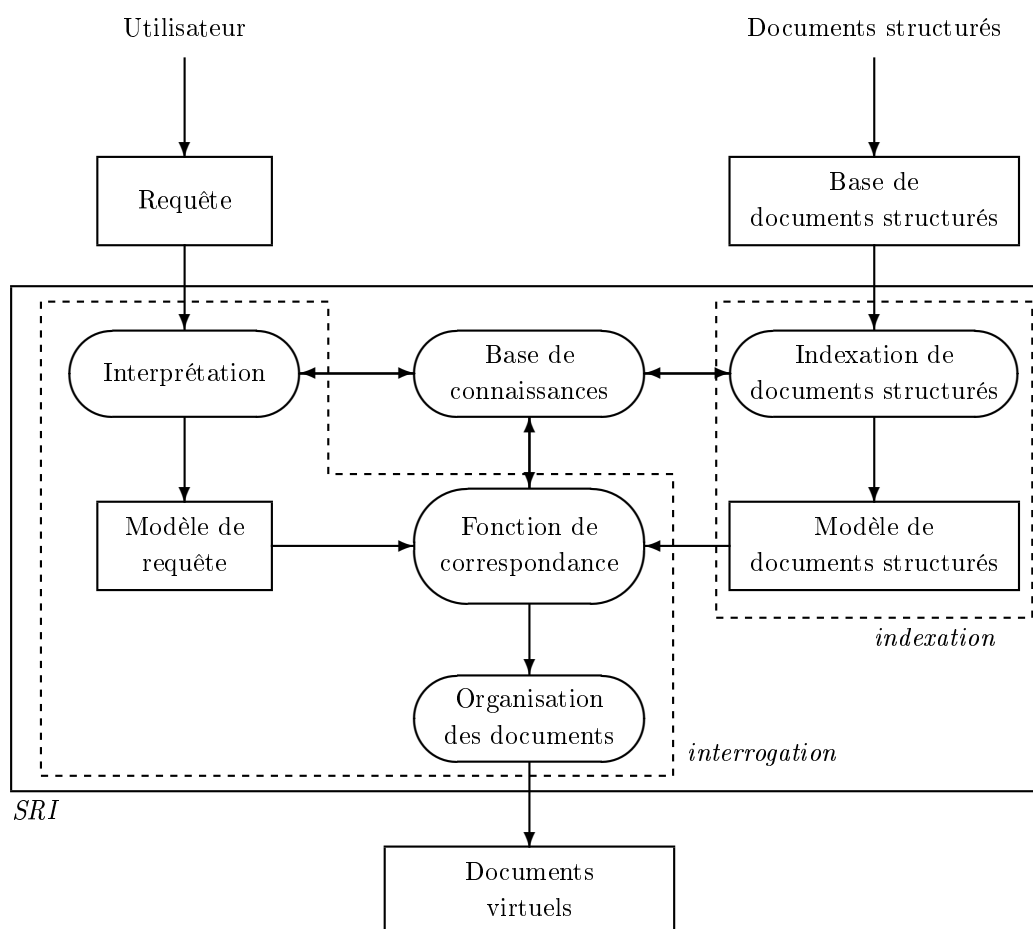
Utilisateur

Documents structurés

Requête

Base de documents structurés

Interprétation

Base de connaissances

Indexation de documents structurés

Modèle de requête

Fonction de correspondance

Modèle de documents structurés

indexation

Organisation des documents

interrogation

SRI

Documents virtuels